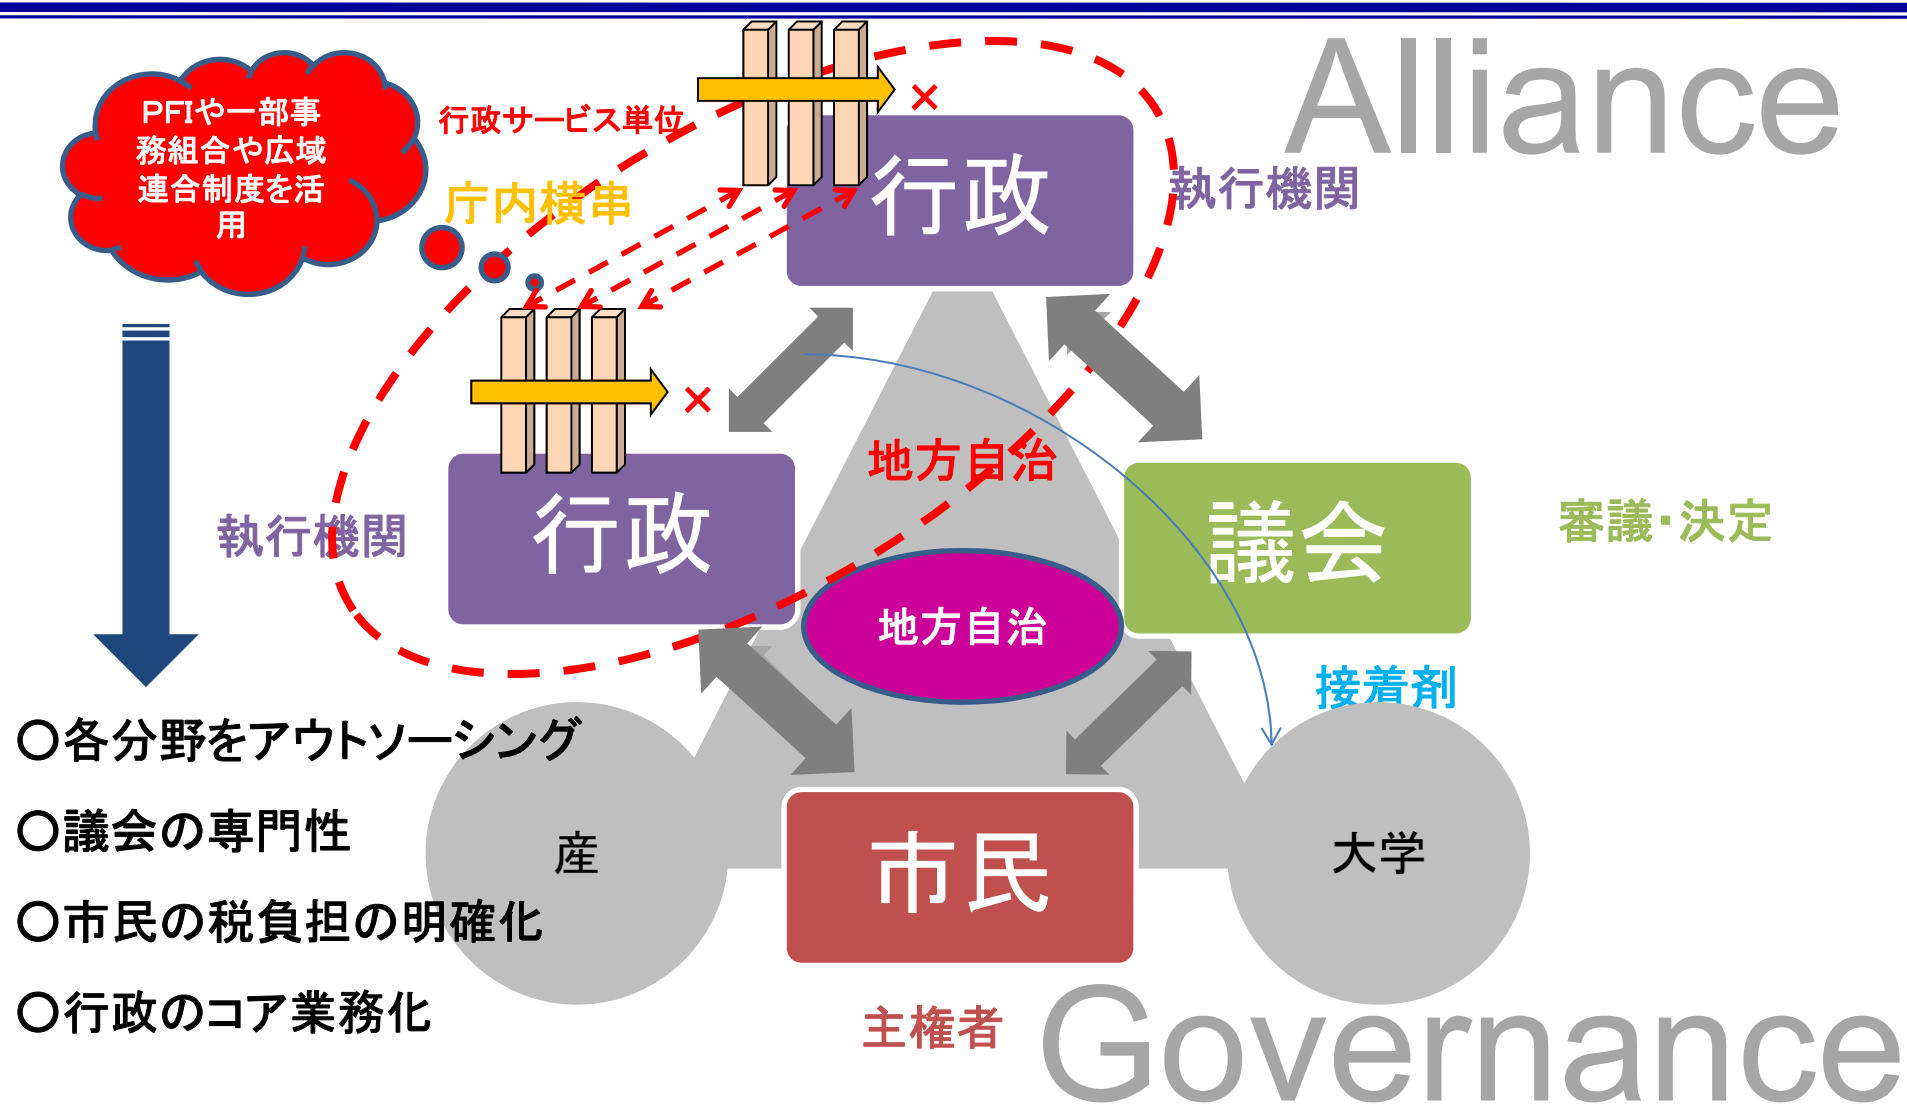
PFIや一部事務組合や広域連合制度を活用

行政サービス単位

×

Alliance

庁内横串

行政

執行機関

×

地方自治

執行機関

行政

議会

審議・決定

地方自治

接着剤

○各分野をアウトソーシング

○議会の専門性

○市民の税負担の明確化

○行政のコア業務化

産

市民

大学

主権者

Governance